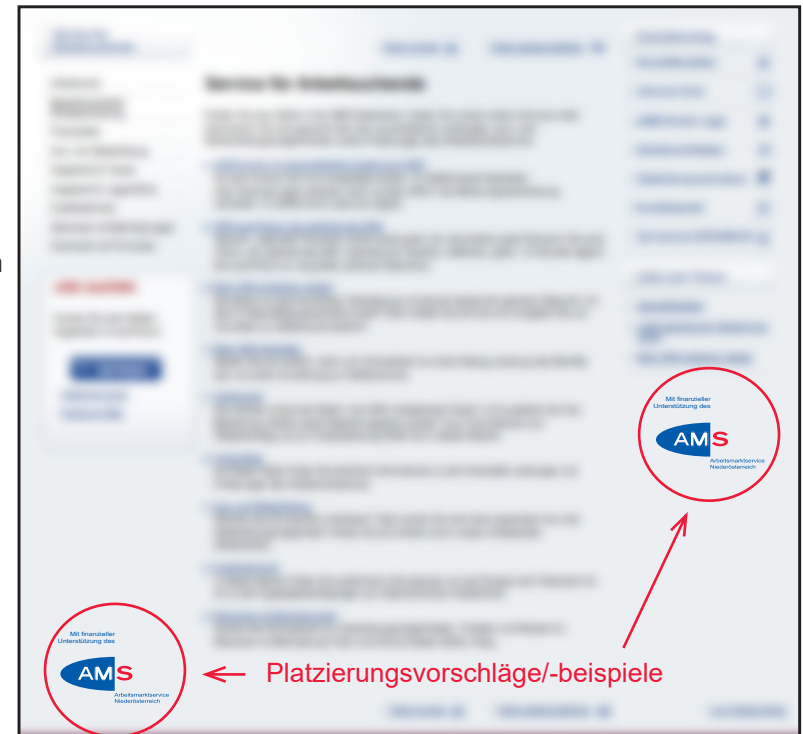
Service für Arbeitsuchende

Mit finanzieller Unterstützung des

AMS

Arbeitsmarktservice Niederösterreich

Mit finanzieller Unterstützung des

AMS

Arbeitsmarktservice Niederösterreich

Platzierungsvorschläge/-beispiele